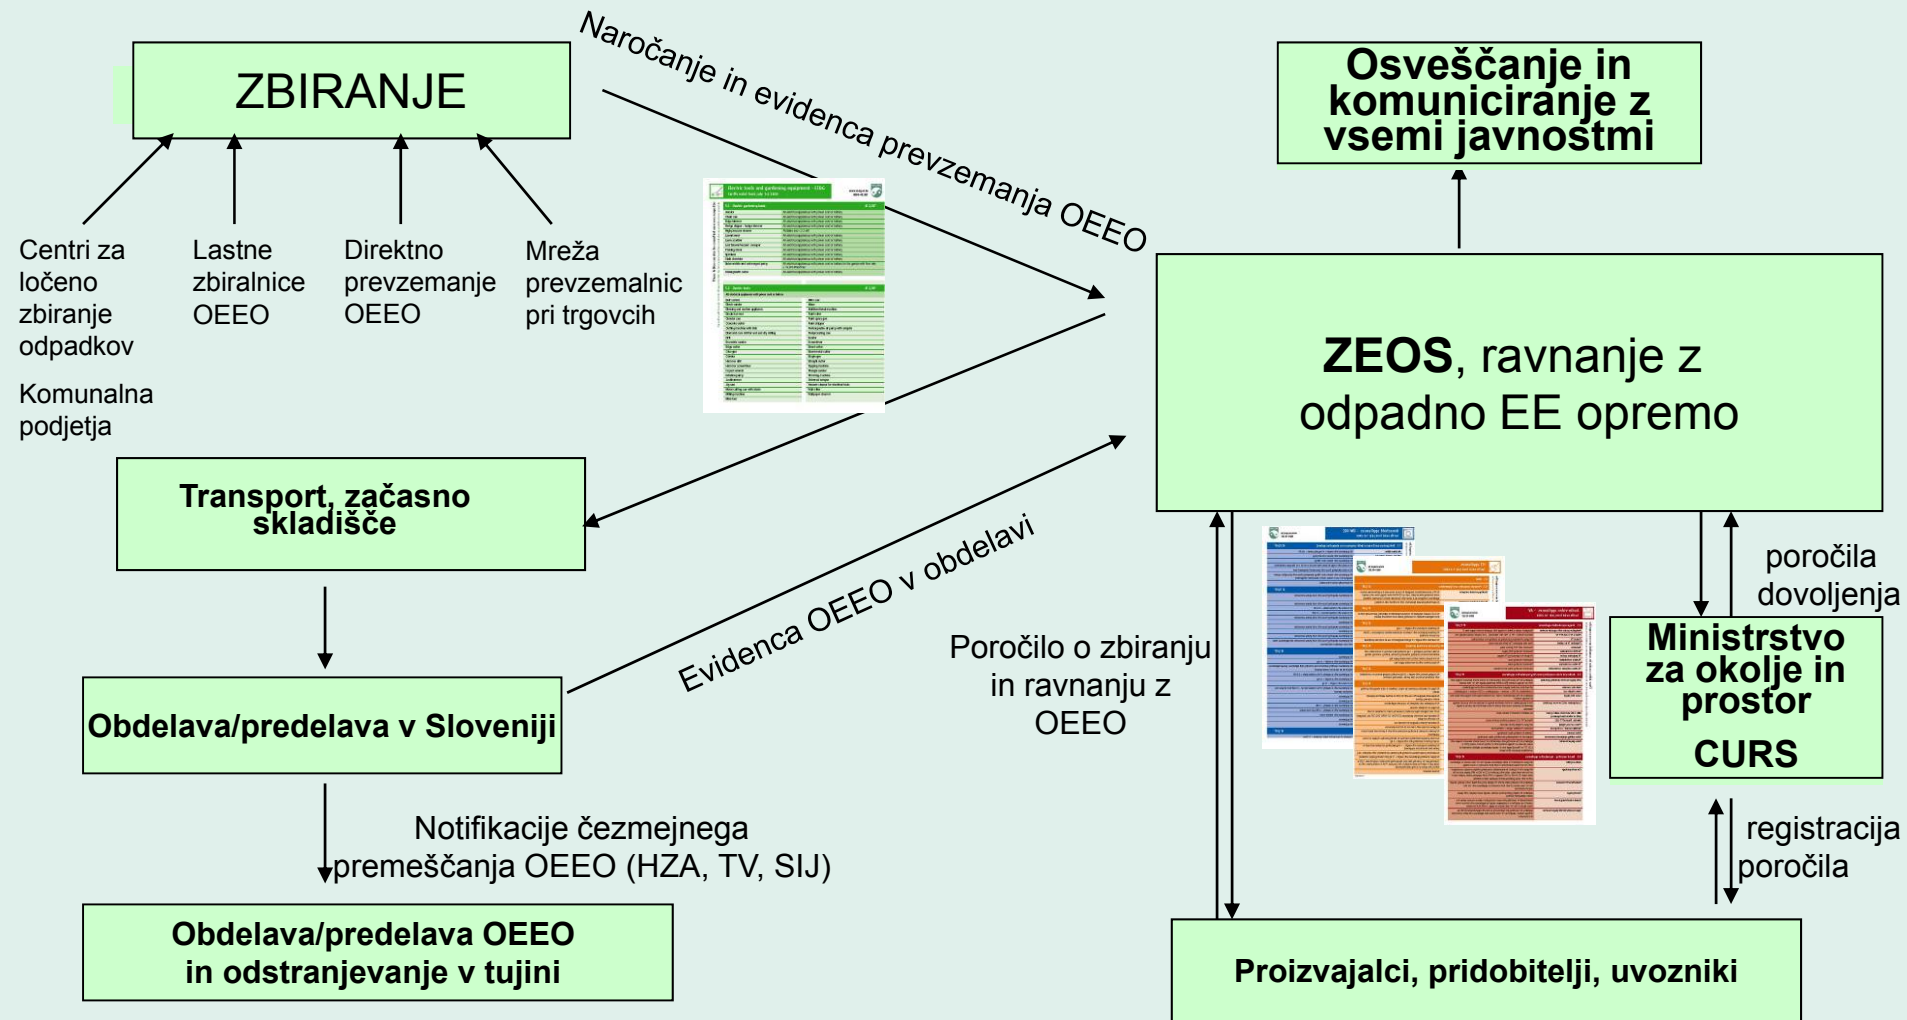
ZBIRANJE

Naročanje in evidenca prevzemanja OEEO

Osveščanje in komuniciranje z vsemi javnostmi

Centri za ločeno zbiranje odpadkov

Komunalna podjetja

Lastne zbiralnice OEEO

Direktno prevzemanje OEEO

Mreža prevzemalnic pri trgovcih

**ZEOS**, ravnanje z odpadno EE opremo

Transport, začasno skladišče

Evidenca OEEO v obdelavi

Poročilo o zbiranju in ravnanju z OEEO

poročila dovoljenja

Ministrstvo za okolje in prostor

CURS

Obdelava/predelava v Sloveniji

Notifikacije čezmejnega premeščanja OEEO (HZA, TV, SIJ)

registracija poročila

Obdelava/predelava OEEO in odstranjevanje v tujini

Proizvajalci, pridobitelji, uvozniki